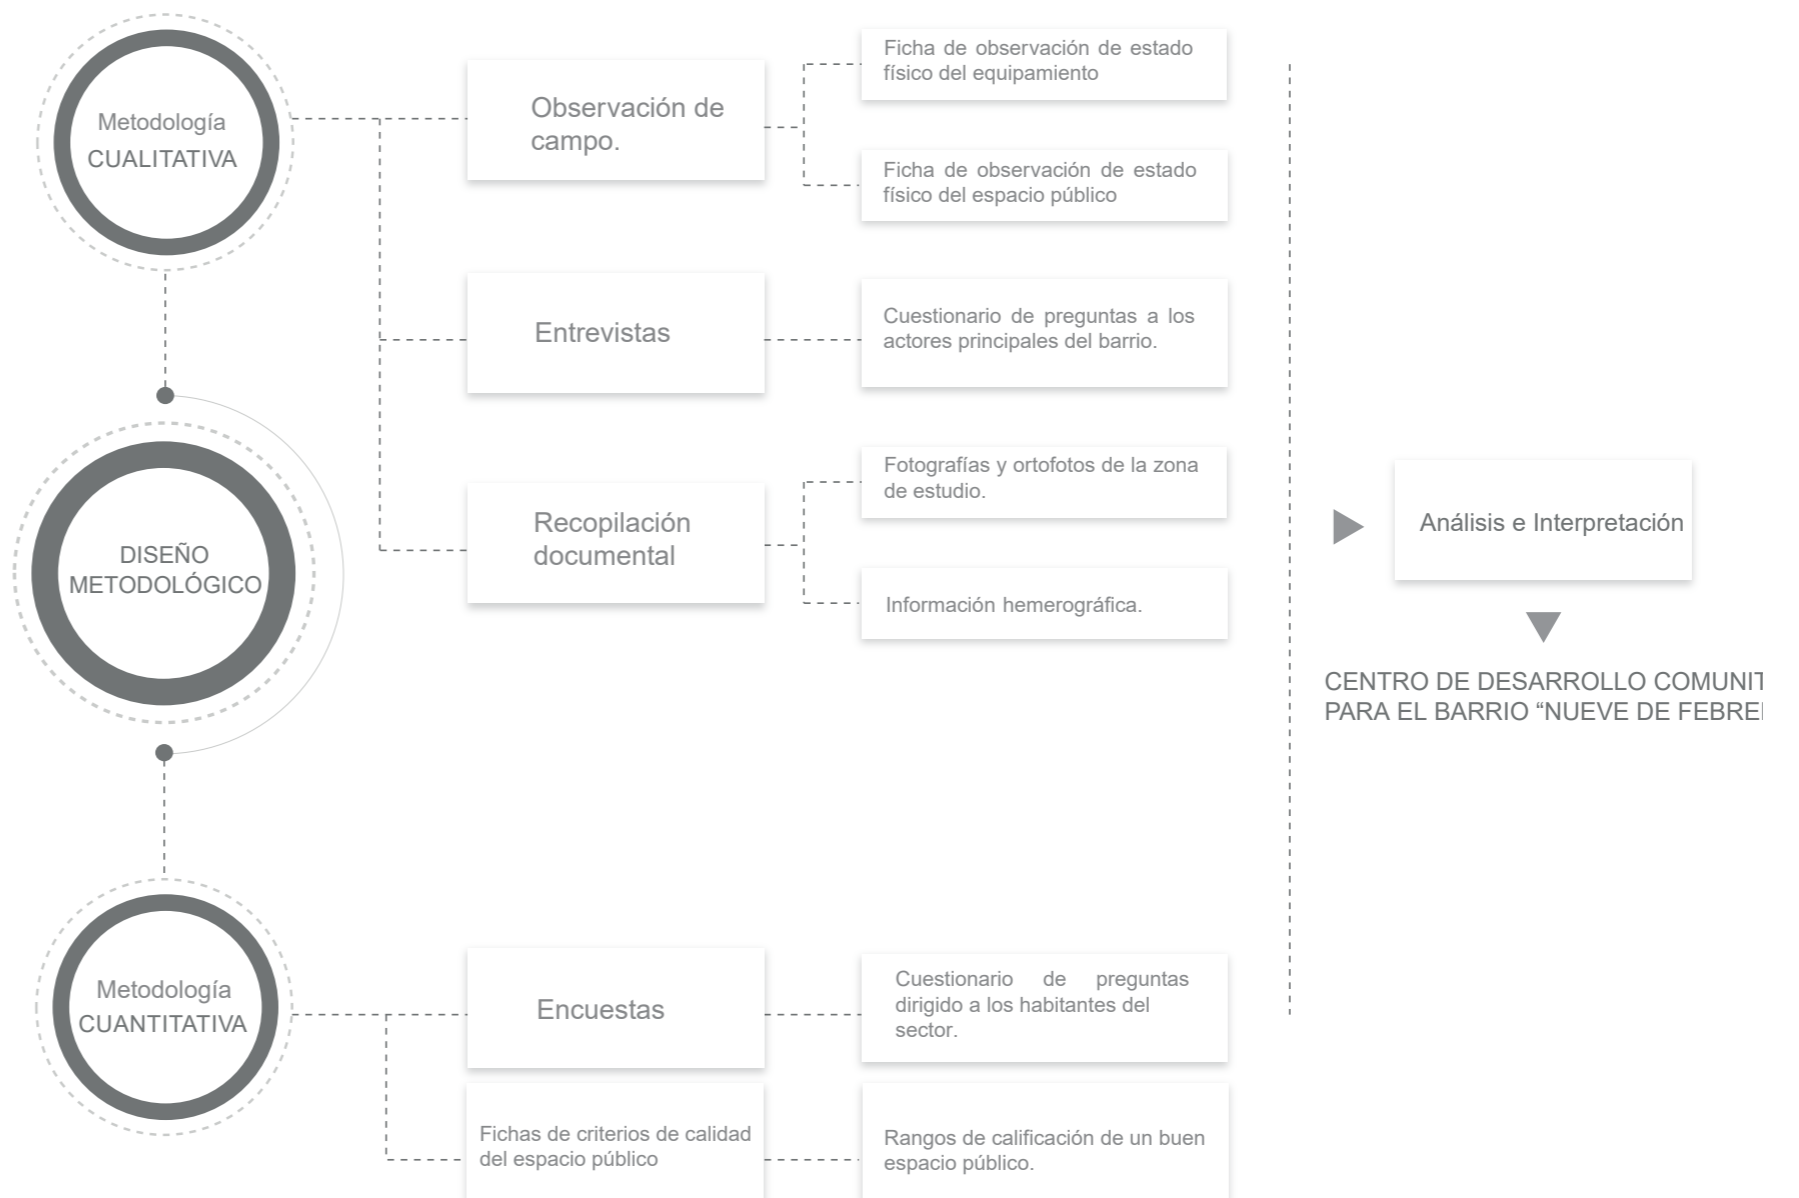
Metodología CUALITATIVA

Observación de campo.

Ficha de observación de estado físico del equipamiento

Ficha de observación de estado físico del espacio público

Entrevistas

Cuestionario de preguntas a los actores principales del barrio.

DISEÑO METODOLÓGICO

Recopilación documental

Fotografías y ortofotos de la zona de estudio.

Información hemerográfica.

Análisis e Interpretación

CENTRO DE DESARROLLO COMUNIT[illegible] PARA EL BARRIO “NUEVE DE FEBRE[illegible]

Metodología CUANTITATIVA

Encuestas

Cuestionario de preguntas dirigido a los habitantes del sector.

Fichas de criterios de calidad del espacio público

Rangos de calificación de un buen espacio público.